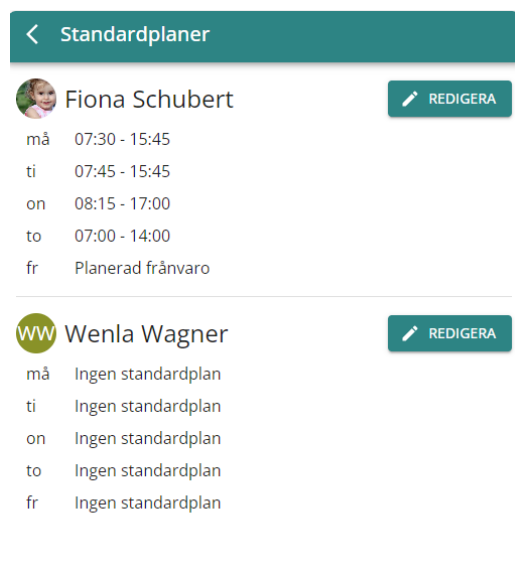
Standardplaner

Fiona Schubert
REDIGERA

må 07:30 - 15:45
ti 07:45 - 15:45
on 08:15 - 17:00
to 07:00 - 14:00
fr Planerad frånvaro

WW Wenla Wagner
REDIGERA

må Ingen standardplan
ti Ingen standardplan
on Ingen standardplan
to Ingen standardplan
fr Ingen standardplan